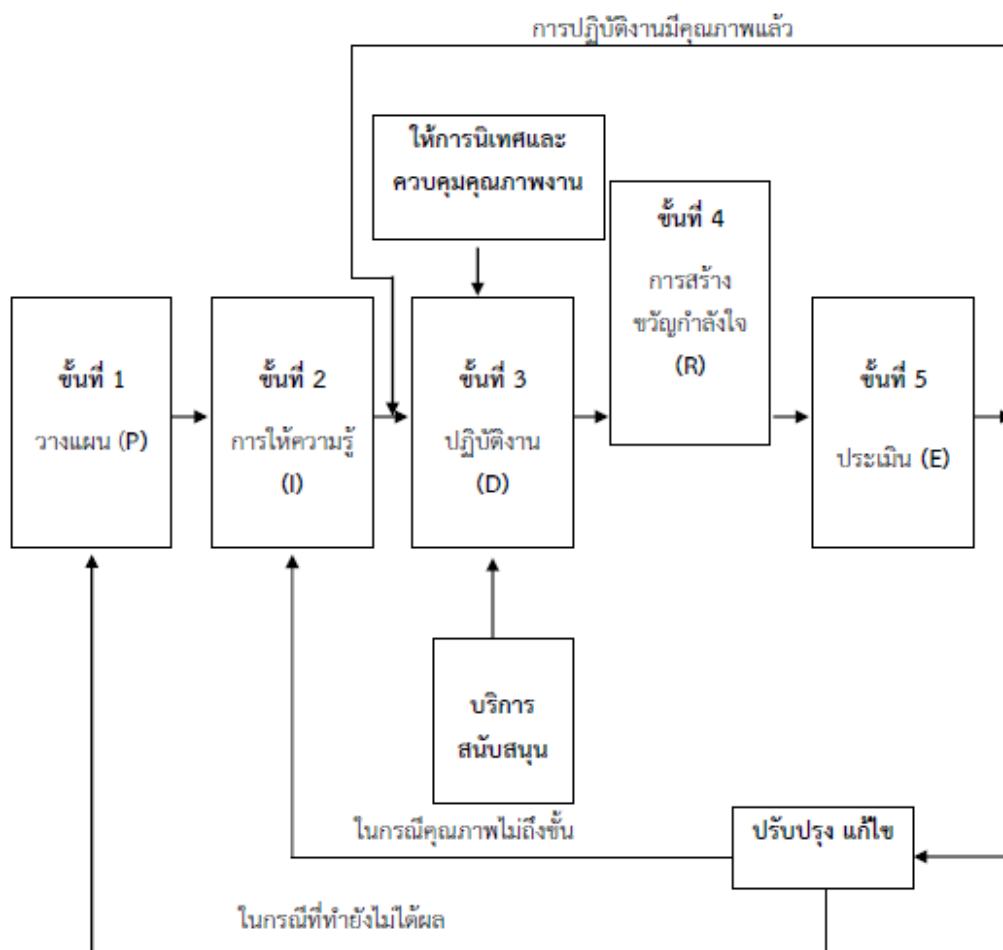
การปฏิบัติงานมีคุณภาพแล้ว

ให้การนิเทศและควบคุมคุณภาพงาน

ขั้นที่ 1
วางแผน (P)

ขั้นที่ 2
การให้ความรู้
(I)

ขั้นที่ 3
ปฏิบัติงาน
(D)

ขั้นที่ 4
การสร้างขวัญกำลังใจ
(R)

ขั้นที่ 5
ประเมิน (E)

บริการสนับสนุน

ในกรณีคุณภาพไม่ถึงขั้น

ปรับปรุง แก้ไข

ในกรณีที่ทำยังไม่ได้ผล